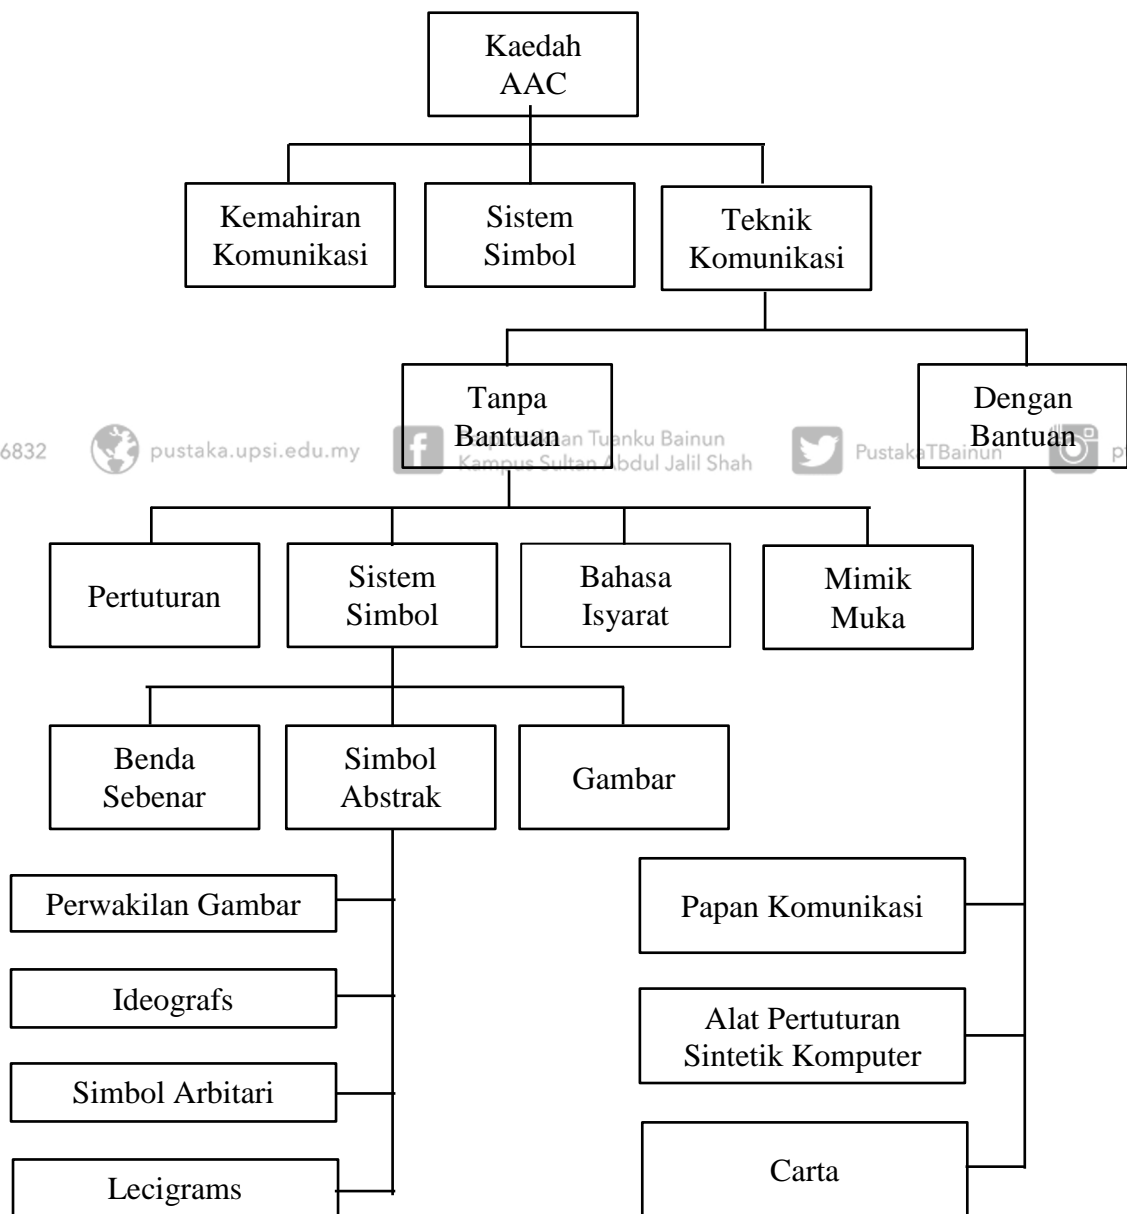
Kaedah AAC

Kemahiran Komunikasi

Sistem Simbol

Teknik Komunikasi

Tanpa Bantuan

Dengan Bantuan

6832 pustaka.upsi.edu.my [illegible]an Tuanku Bainun Kampus Sultan Abdul Jalil Shah PustakaTBainun p

Pertuturan

Sistem Simbol

Bahasa Isyarat

Mimik Muka

Benda Sebenar

Simbol Abstrak

Gambar

Perwakilan Gambar

Ideografs

Simbol Arbitari

Lecigrams

Papan Komunikasi

Alat Pertuturan Sintetik Komputer

Carta